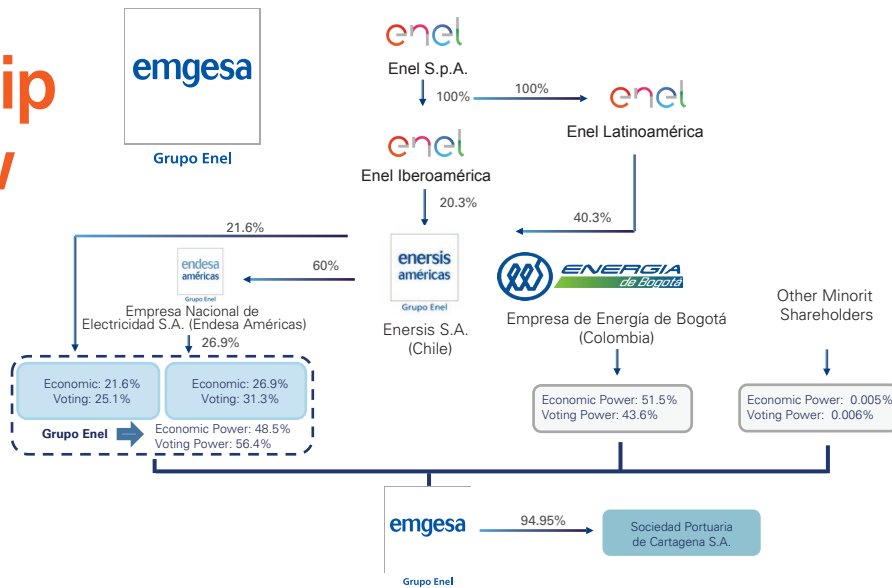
ip
y

emgesa
Grupo Enel

enel
Enel S.p.A.
100%
100%
enel
Enel Latinoamérica

enel
Enel Iberoamérica
20.3%
40.3%

21.6%
endesa américas
Grupo Enel
60%
enersis américas
Grupo Enel
Empresa Nacional de Electricidad S.A. (Endesa Américas)
26.9%
Enersis S.A. (Chile)

ENERGIA de Bogotá
Empresa de Energía de Bogotá (Colombia)

Other Minorit Shareholders

Economic: 21.6%
Voting: 25.1%

Economic: 26.9%
Voting: 31.3%

Grupo Enel
Economic Power: 48.5%
Voting Power: 56.4%

Economic Power: 51.5%
Voting Power: 43.6%

Economic Power: 0.005%
Voting Power: 0.006%

emgesa
Grupo Enel
94.95%
Sociedad Portuaria de Cartagena S.A.